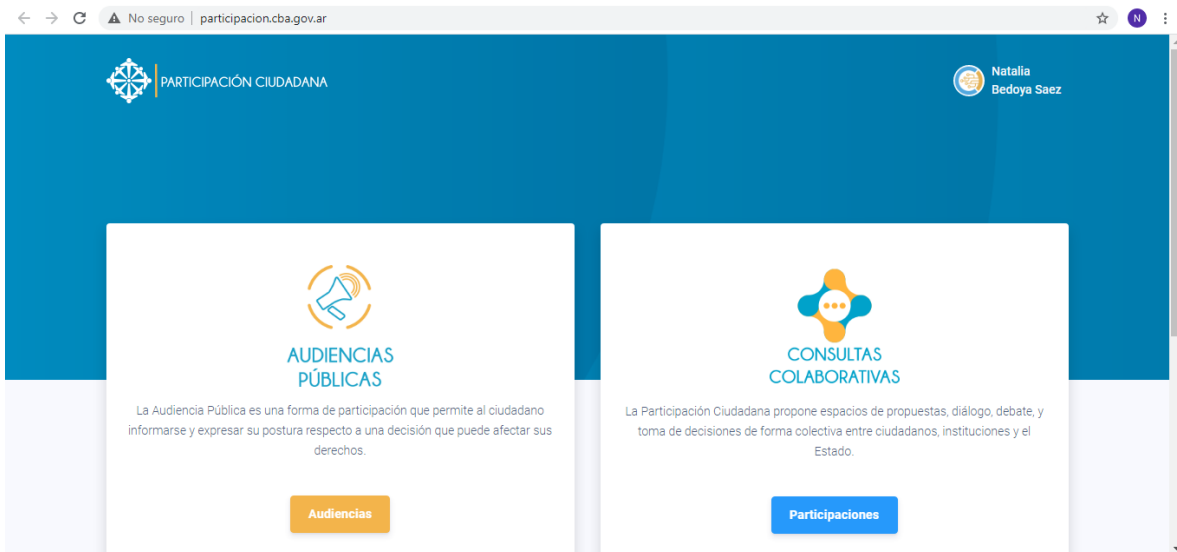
No seguro | participacion.cba.gov.ar

N

PARTICIPACIÓN CIUDADANA

Natalia Bedoya Saez

AUDIENCIAS PÚBLICAS

La Audiencia Pública es una forma de participación que permite al ciudadano informarse y expresar su postura respecto a una decisión que puede afectar sus derechos.

Audiencias

CONSULTAS COLABORATIVAS

La Participación Ciudadana propone espacios de propuestas, diálogo, debate, y toma de decisiones de forma colectiva entre ciudadanos, instituciones y el Estado.

Participaciones